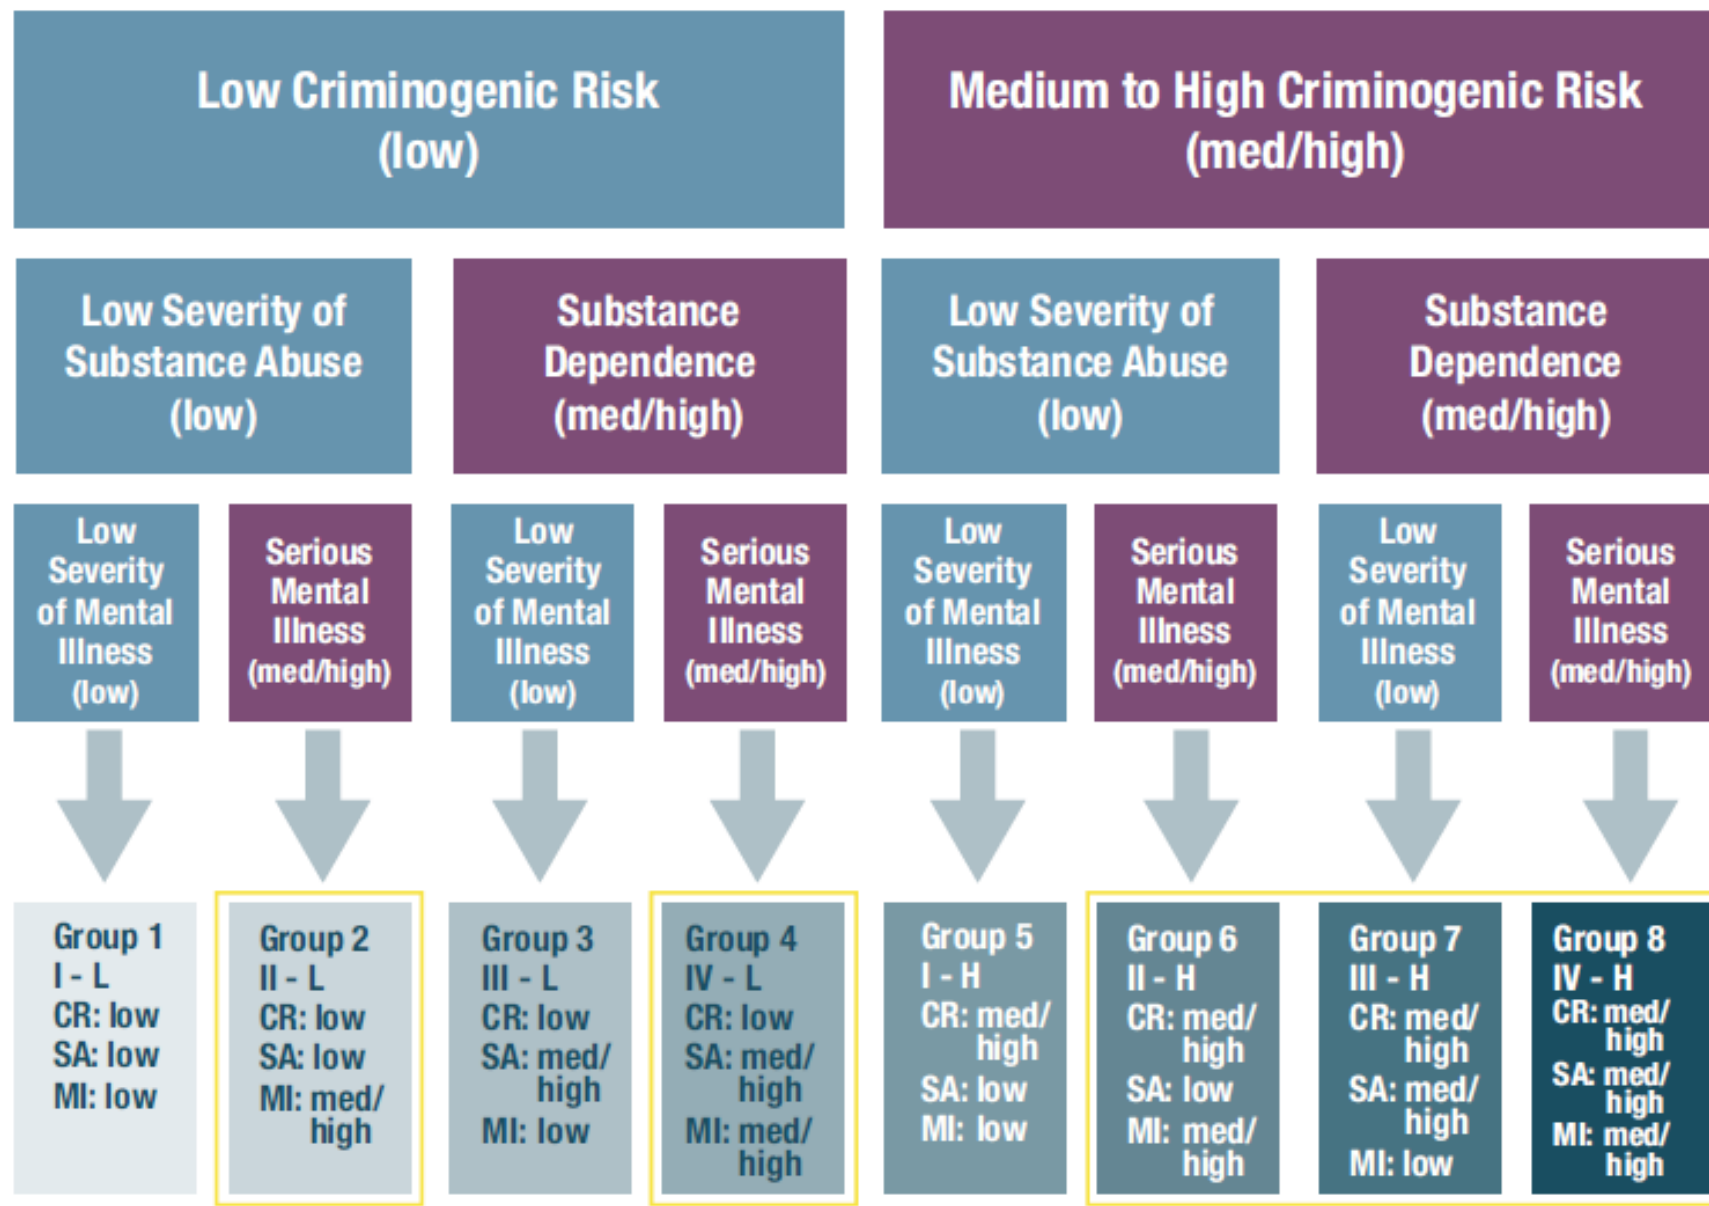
Low Criminogenic Risk (low)

Medium to High Criminogenic Risk (med/high)

Low Severity of Substance Abuse (low)

Substance Dependence (med/high)

Low Severity of Substance Abuse (low)

Substance Dependence (med/high)

Low Severity of Mental Illness (low)

Serious Mental Illness (med/high)

Low Severity of Mental Illness (low)

Serious Mental Illness (med/high)

Low Severity of Mental Illness (low)

Serious Mental Illness (med/high)

Low Severity of Mental Illness (low)

Serious Mental Illness (med/high)

Group 1
I - L
CR: low
SA: low
MI: low

Group 2
II - L
CR: low
SA: low
MI: med/ high

Group 3
III - L
CR: low
SA: med/ high
MI: low

Group 4
IV - L
CR: low
SA: med/ high
MI: med/ high

Group 5
I - H
CR: med/ high
SA: low
MI: low

Group 6
II - H
CR: med/ high
SA: low
MI: med/ high

Group 7
III - H
CR: med/ high
SA: med/ high
MI: low

Group 8
IV - H
CR: med/ high
SA: med/ high
MI: med/ high